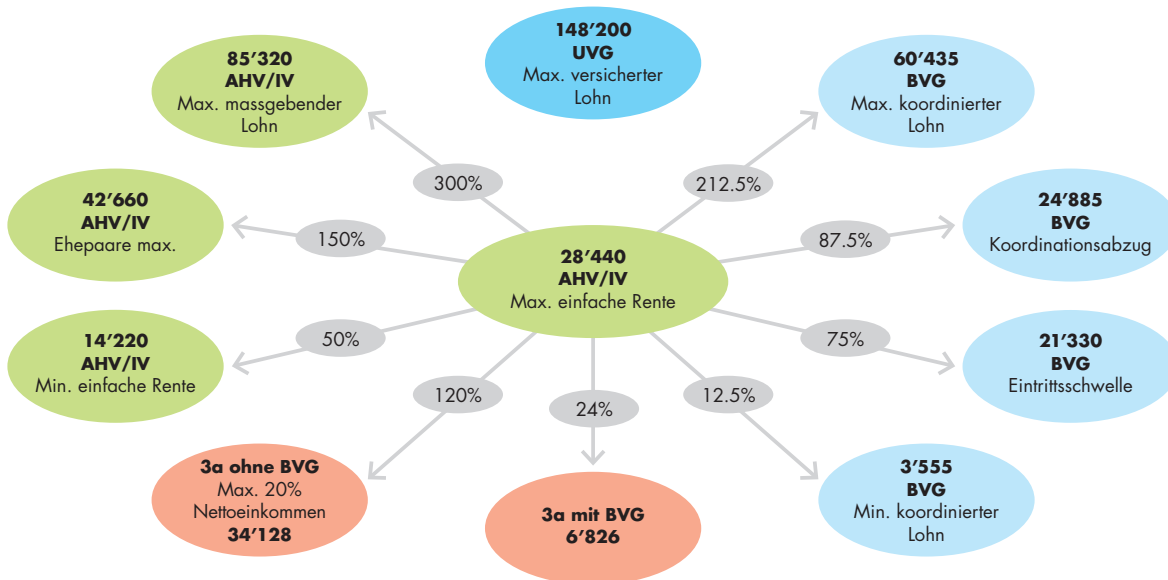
148’200
UVG
Max. versicherter Lohn

85’320
AHV/IV
Max. massgebender Lohn

60’435
BVG
Max. koordinierter Lohn

300%

212.5%

42’660
AHV/IV
Ehepaare max.

150%

24’885
BVG
Koordinationsabzug

87.5%

28’440
AHV/IV
Max. einfache Rente

14’220
AHV/IV
Min. einfache Rente

50%

75%

21’330
BVG
Eintrittsschwelle

120%

24%

12.5%

3a ohne BVG
Max. 20%
Nettoeinkommen
34’128

3a mit BVG
6’826

3’555
BVG
Min. koordinierter Lohn